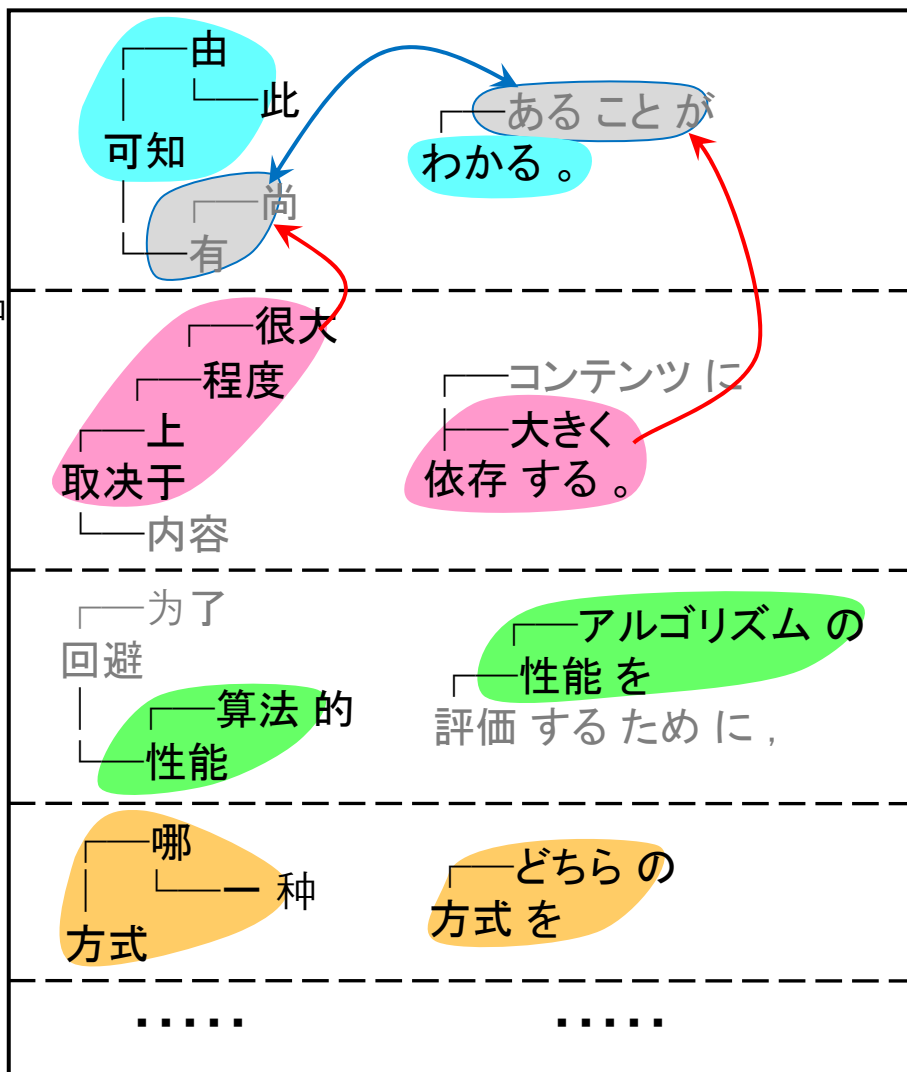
由
此
可知
尚
有

あること が
わかる 。

很大
程度
上
取决于
内容

コンテンツ に
大きく
依存 する 。

为了
回避
算法 的
性能

アルゴリズム の
性能 を
評価 する ため に ,

哪
一 种
方式

どちら の
方式 を

.....

.....